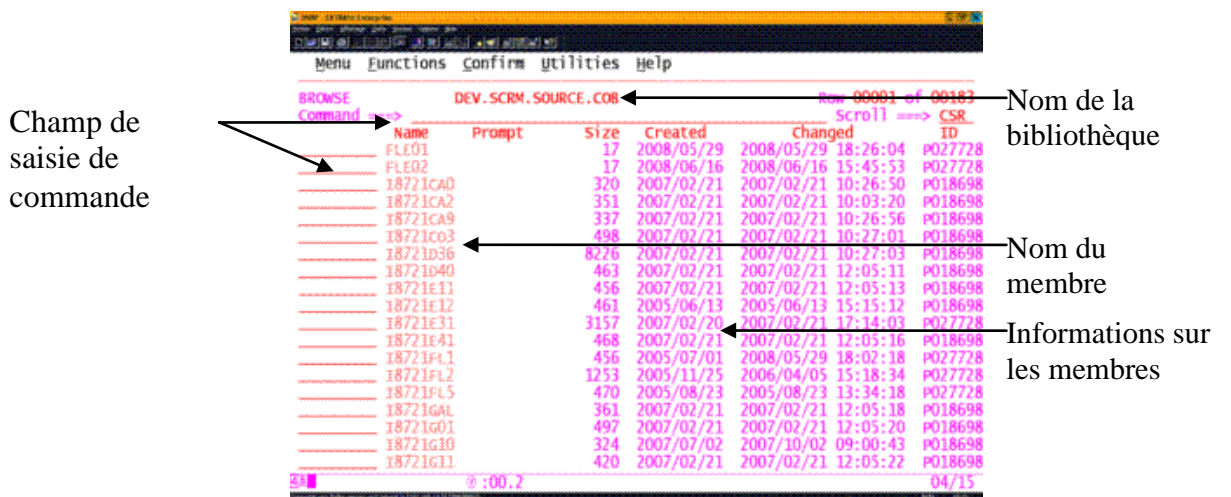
Menu Functions Confirm Utilities Help

BROWSE DEV.SCRM.SOURCE.COB Row 00001 of 00183
Command ===> Scroll ===> CSR

| Name | Prompt | Size | Created | Changed | ID |
|---|---|---|---|---|---|
| FLE01 | | 17 | 2008/05/29 | 2008/05/29 18:26:04 | P027728 |
| FLE02 | | 17 | 2008/06/16 | 2008/06/16 15:45:53 | P027728 |
| I8721CA0 | | 320 | 2007/02/21 | 2007/02/21 10:26:50 | P018698 |
| I8721CA2 | | 351 | 2007/02/21 | 2007/02/21 10:03:20 | P018698 |
| I8721CA9 | | 337 | 2007/02/21 | 2007/02/21 10:26:56 | P018698 |
| I8721C03 | | 498 | 2007/02/21 | 2007/02/21 10:27:01 | P018698 |
| I8721D36 | | 8226 | 2007/02/21 | 2007/02/21 10:27:03 | P018698 |
| I8721D40 | | 463 | 2007/02/21 | 2007/02/21 12:05:11 | P018698 |
| I8721E11 | | 456 | 2007/02/21 | 2007/02/21 12:05:13 | P018698 |
| I8721E12 | | 461 | 2005/06/13 | 2005/06/13 15:15:12 | P018698 |
| I8721E31 | | 3157 | 2007/02/20 | 2007/02/21 17:14:03 | P027728 |
| I8721E41 | | 468 | 2007/02/21 | 2007/02/21 12:05:16 | P018698 |
| I8721FL1 | | 456 | 2005/07/01 | 2008/05/29 18:02:18 | P027728 |
| I8721FL2 | | 1253 | 2005/11/25 | 2006/04/05 15:18:34 | P027728 |
| I8721FL5 | | 470 | 2005/08/23 | 2005/08/23 13:34:18 | P027728 |
| I8721GAL | | 361 | 2007/02/21 | 2007/02/21 12:05:18 | P018698 |
| I8721G01 | | 497 | 2007/02/21 | 2007/02/21 12:05:20 | P018698 |
| I8721G10 | | 324 | 2007/07/02 | 2007/10/02 09:00:43 | P018698 |
| I8721G11 | | 420 | 2007/02/21 | 2007/02/21 12:05:22 | P018698 |

:00.2 04/15

Champ de saisie de commande

Nom de la bibliothèque

Nom du membre

Informations sur les membres